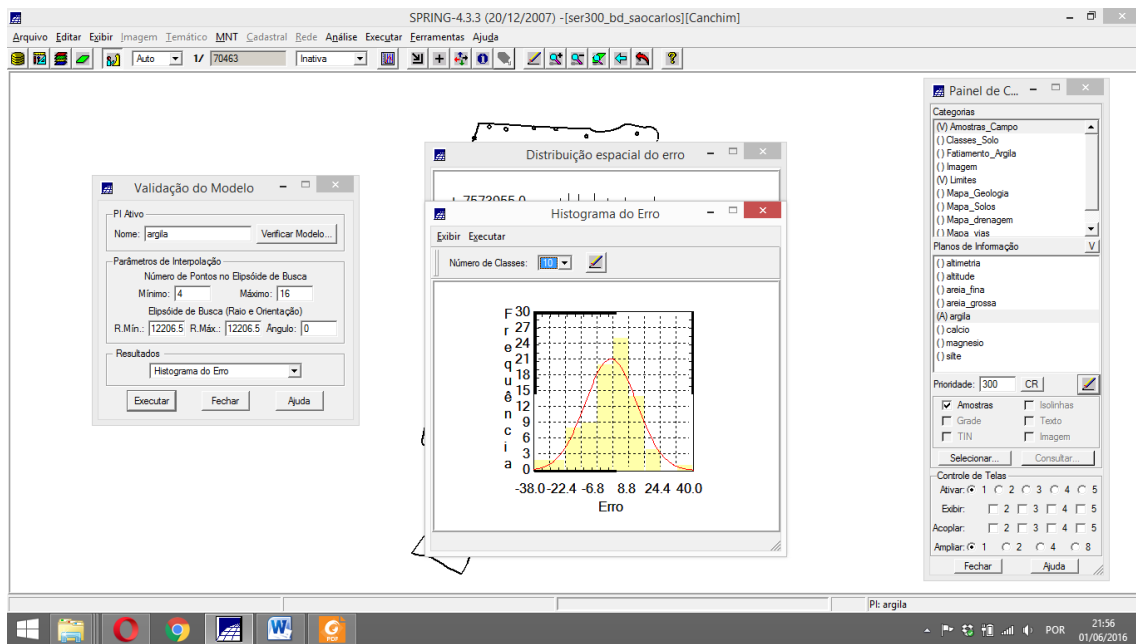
SPRING-4.3.3 (20/12/2007) -[ser300_bd_saocarlos][Canchim]

Arquivo Editar Exibir Imagem Temático MNT Cadastral Rede Análise Executar Ferramentas Ajuda

Auto 1/ 70463 Inativa

Validação do Modelo

PI Ativo
Nome: argila Verificar Modelo...

Parâmetros de Interpolação
Número de Pontos no Elipsóide de Busca
Mínimo: 4 Máximo: 16
Elipsóide de Busca (Raio e Orientação)
R.Mín.: 12206.5 R.Máx.: 12206.5 Ângulo: 0

Resultados
Histograma do Erro

Executar Fechar Ajuda

Distribuição espacial do erro

Histograma do Erro

Exibir Executar

Número de Classes: 10

F r e q u ê n c i a
30 27 24 21 18 15 12 9 6 3 0
-38.0 -22.4 -6.8 8.8 24.4 40.0
Erro

Painel de C...

Categorias
(V) Amostras_Campo
() Classes_Solo
() Fatiamento_Argila
() Imagem
(V) Limites
() Mapa_Geologia
() Mapa_Solos
() Mapa_drenagem
() Mapa_vias

Planos de Informação V
() altimetria
() altitude
() areia_fina
() areia_grossa
(A) argila
() calcio
() magnesio
() site

Prioridade: 300 CR

Amostras Isolinhas
Grade Texto
TIN Imagem

Selecionar... Consultar...

Controle de Telas
Ativar: 1 2 3 4 5
Exibir: 2 3 4 5
Acoplar: 2 3 4 5
Ampliar: 1 2 4 8

Fechar Ajuda

PI: argila

POR 21:56 01/06/2016